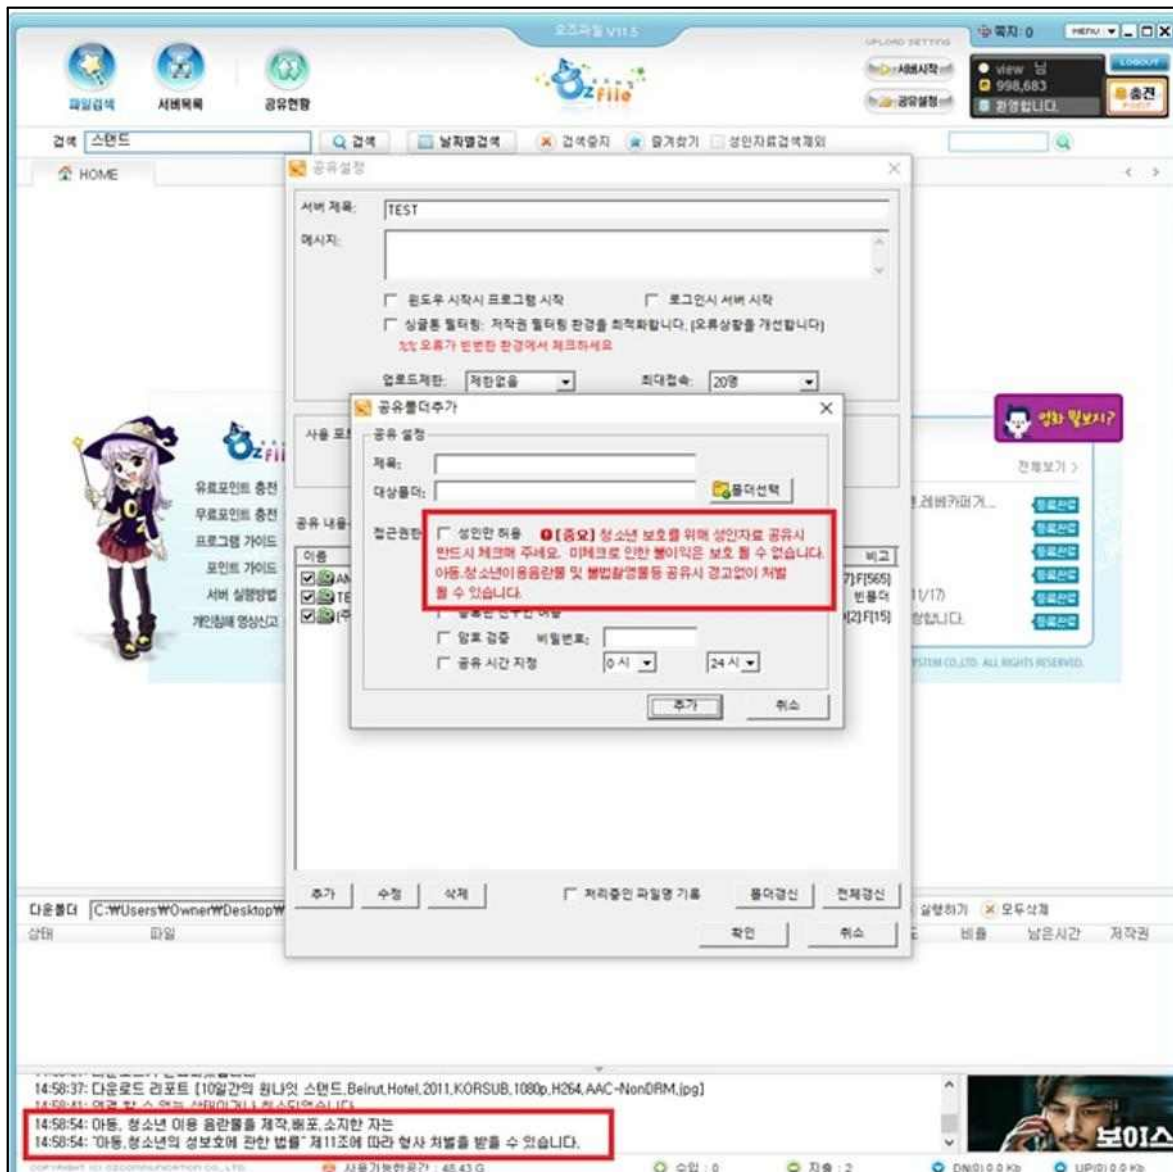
오즈파일 V11.5

파일검색 서버목록 공유현황

UPLOAD SETTING
서버시작
공유설정

쪽지: 0
MENU
view 님
998,683
환영합니다.
LOGOUT
충전

검색 스탠드
검색 날짜별검색 검색중지 즐겨찾기 성인자료검색제외

HOME

공유설정
서버 제목: TEST
메시지:
윈도우 시작시 프로그램 시작
로그인시 서버 시작
싱글톤 필터링: 저작권 필터링 환경을 최적화합니다. (오류상황을 개선합니다)
※ 오류가 빈번한 환경에서 체크하세요
업로드제한: 제한없음
최대접속: 20명

공유폴더추가
공유 설정
제목:
대상폴더:
폴더선택
접근권한
성인만 허용
❶[중요] 청소년 보호를 위해 성인자료 공유시 반드시 체크해 주세요. 미체크로 인한 불이익은 보호 될 수 없습니다. 아동,청소년이용음란물 및 불법촬영물등 공유시 경고없이 처벌 될 수 있습니다.
암호 검증 비밀번호:
공유 시간 지정 0 시 24 시
추가 취소

사용 포
공유 내용
이름
비고
F[565]
빈폴더
F[15]

추가 수정 삭제
처리중인 파일명 기록
폴더갱신 전체갱신
확인 취소

유료포인트 충전
무료포인트 충전
프로그램 가이드
포인트 가이드
서버 설정방법
개인정보 영상신고

영화 볼보까?
전체보기 >
레비카피거...
1/17
합니다.
SYSTEM CO.,LTD. ALL RIGHTS RESERVED.

다운폴더 C:₩Users₩Owner₩Desktop₩
상태 파일
실행하기 모두삭제
비율 남은시간 저작권

14:58:37: 다운로드 리포트 [10일간의 원나잇 스탠드.Beirut.Hotel.2011.KORSUB.1080p.H264.AAC-NonDRM.jpg]
14:58:54: 아동, 청소년 이용 음란물을 제작,배포,소지한 자는
14:58:54: "아동,청소년의 성보호에 관한 법률" 제11조에 따라 형사 처벌을 받을 수 있습니다.

보이스

사용가능한공간 : 48.43 G
수신 : 0
지출 : 2
DN(0) 0.0 Kb
UP(0) 0.0 Kb